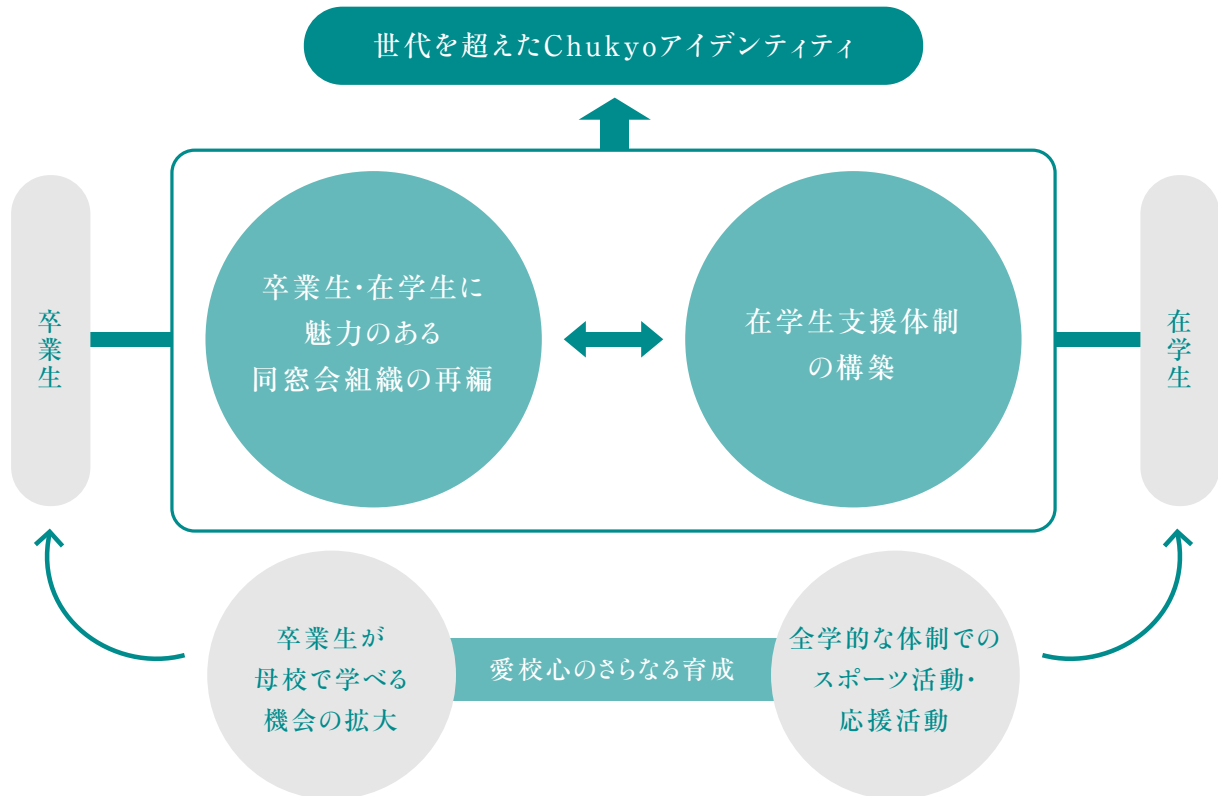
世代を超えたChukyoアイデンティティ

卒業生

卒業生·在学生に
魅力のある
同窓会組織の再編

在学生支援体制
の構築

在学生

卒業生が
母校で学べる
機会の拡大

愛校心のさらなる育成

全学的な体制での
スポーツ活動·
応援活動